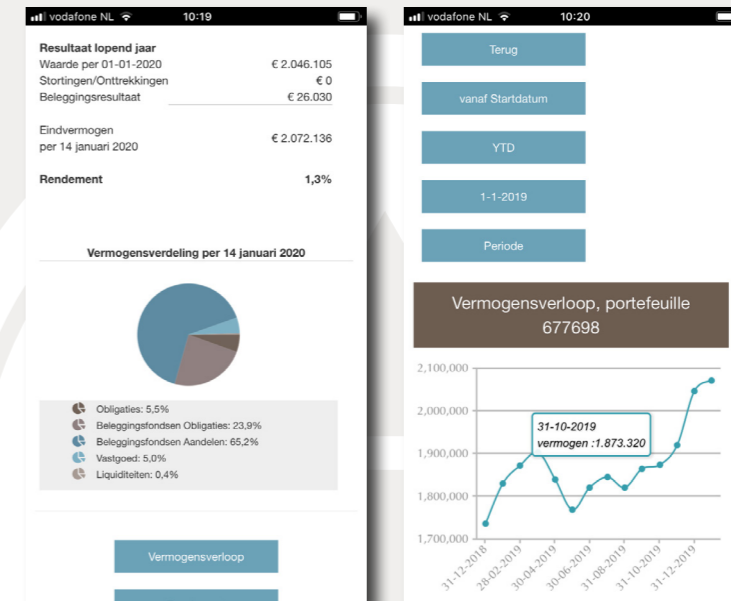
vodafone NL 10:19

Resultaat lopend jaar

| | |
|---|---|
| Waarde per 01-01-2020 | € 2.046.105 |
| Stortingen/Onttrekkingen | € 0 |
| Beleggingsresultaat | € 26.030 |
| Eindvermogen per 14 januari 2020 | € 2.072.136 |
| Rendement | 1,3% |

Vermogensverdeling per 14 januari 2020

Obligaties: 5,5%
Beleggingsfondsen Obligaties: 23,9%
Beleggingsfondsen Aandelen: 65,2%
Vastgoed: 5,0%
Liquiditeiten: 0,4%

Vermogensverloop

vodafone NL 10:20

Terug

vanaf Startdatum

YTD

1-1-2019

Periode

Vermogensverloop, portefeuille 677698

2,100,000
2,000,000
1,900,000
1,800,000
1,700,000

31-10-2019
vermogen :1.873.320

31-12-2018
28-02-2019
30-04-2019
30-06-2019
31-08-2019
31-10-2019
31-12-2019